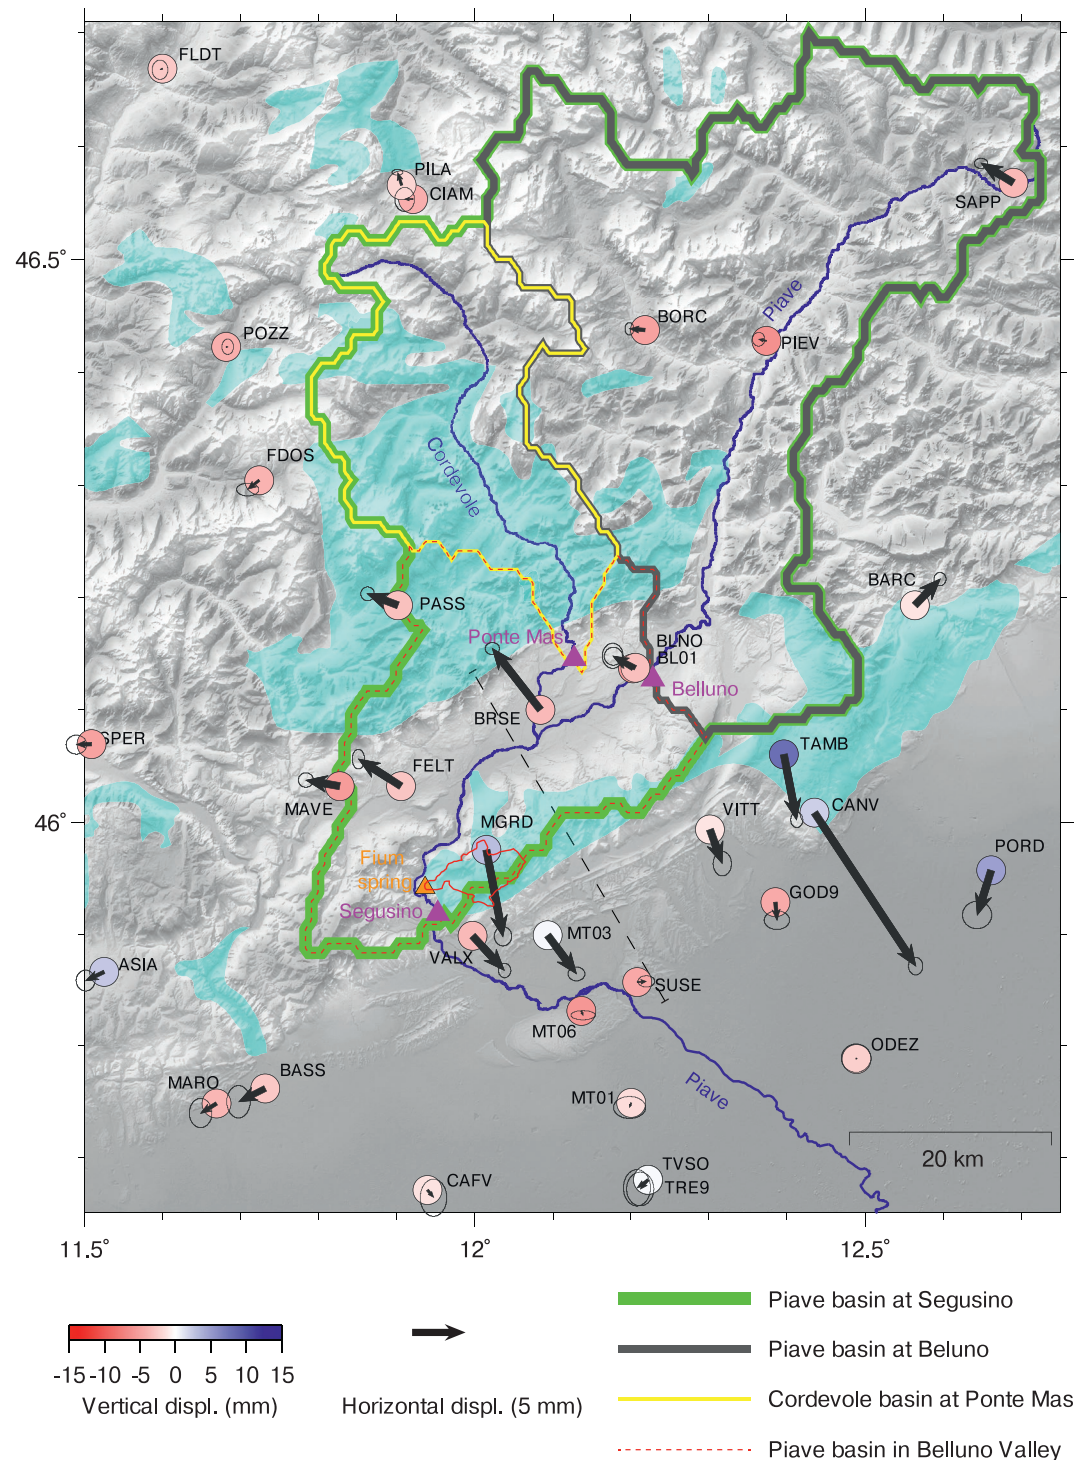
FLDT
PILA
CIAM
46.5°
POZZ
BORC
PIEV
Piave
SAPP
FDOS
Cordevole
PASS
BARC
Ponte Mas
BLNO
BL01
Belluno
BRSE
SPER
TAMB
FELT
MAVE
46°
CANV
VITT
MGRD
PORD
Fium spring
Segusino
GOD9
MT03
ASIA
VALX
SUSE
MT06
ODEZ
Piave
BASS
MARO
MT01
20 km
TVSO
TRE9
CAFV
11.5°
12°
12.5°
-15 -10 -5 0 5 10 15
Vertical displ. (mm)
Horizontal displ. (5 mm)
Piave basin at Segusino
Piave basin at Beluno
Cordevole basin at Ponte Mas
Piave basin in Belluno Valley